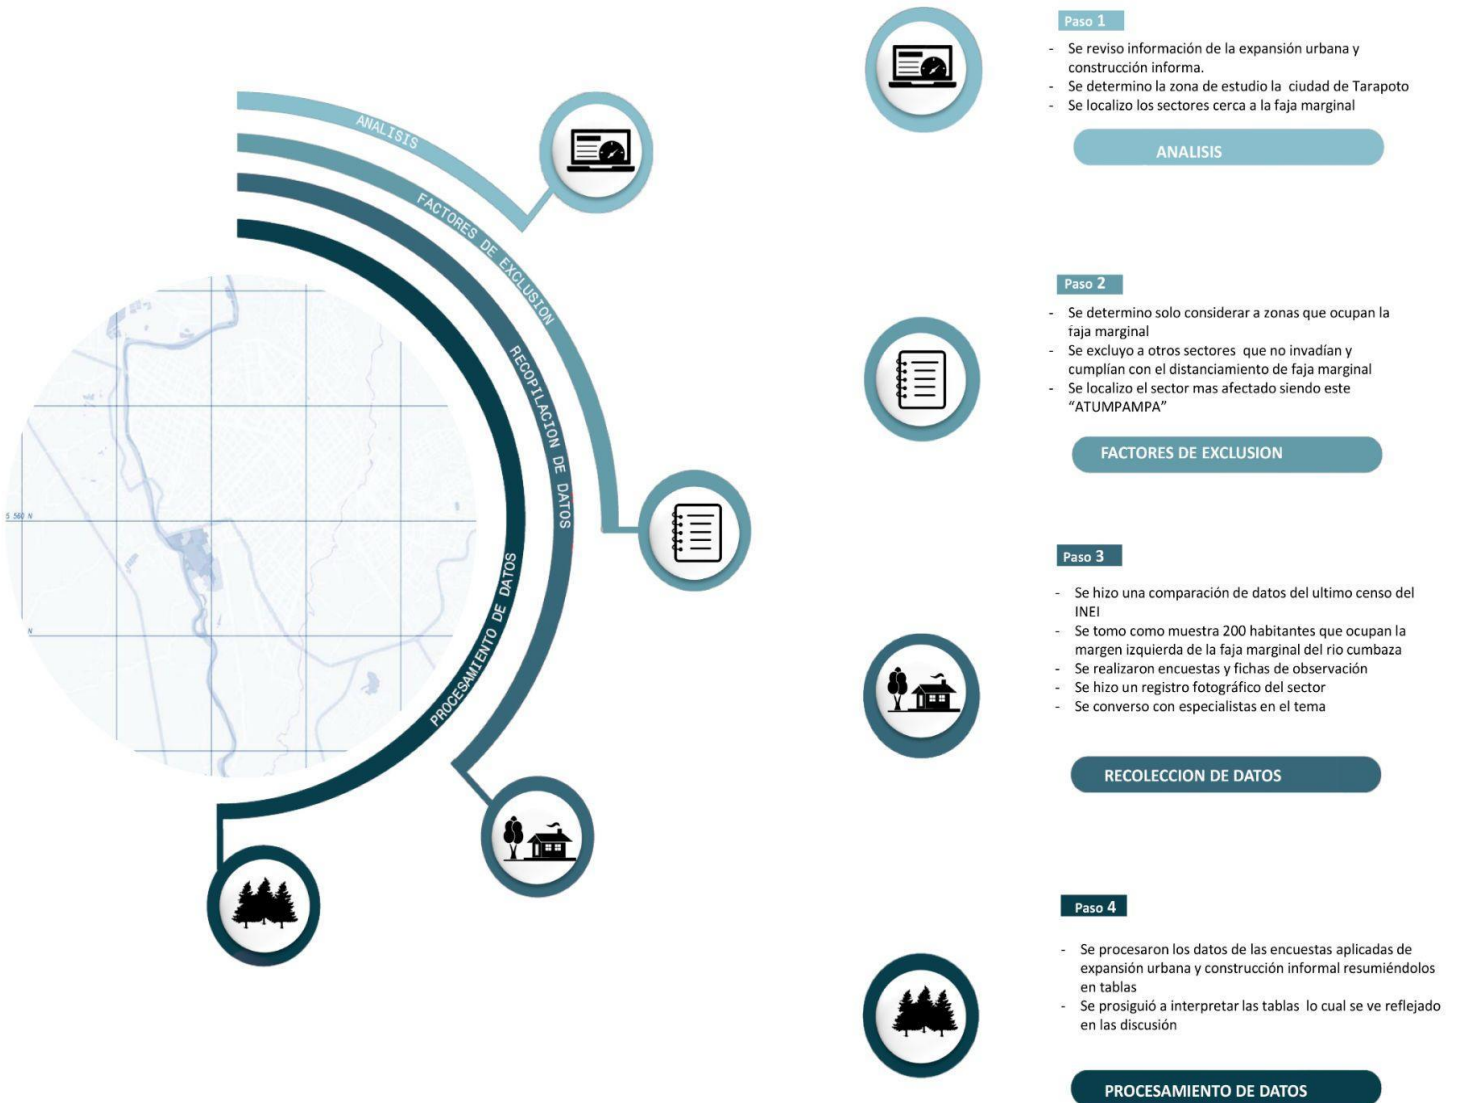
ANALISIS

FACTORES DE EXCLUSION

RECOPILACION DE DATOS

PROCESAMIENTO DE DATOS

S 560 N

N

Paso 1

- Se reviso información de la expansión urbana y construcción informa.
- Se determino la zona de estudio la ciudad de Tarapoto
- Se localizo los sectores cerca a la faja marginal

ANALISIS

Paso 2

- Se determino solo considerar a zonas que ocupan la faja marginal
- Se excluyo a otros sectores que no invadían y cumplían con el distanciamiento de faja marginal
- Se localizo el sector mas afectado siendo este "ATUMPAMPA"

FACTORES DE EXCLUSION

Paso 3

- Se hizo una comparación de datos del ultimo censo del INEI
- Se tomo como muestra 200 habitantes que ocupan la margen izquierda de la faja marginal del rio cumbaza
- Se realizaron encuestas y fichas de observación
- Se hizo un registro fotográfico del sector
- Se converso con especialistas en el tema

RECOLECCION DE DATOS

Paso 4

- Se procesaron los datos de las encuestas aplicadas de expansión urbana y construcción informal resumiéndolos en tablas
- Se prosiguió a interpretar las tablas lo cual se ve reflejado en las discusión

PROCESAMIENTO DE DATOS